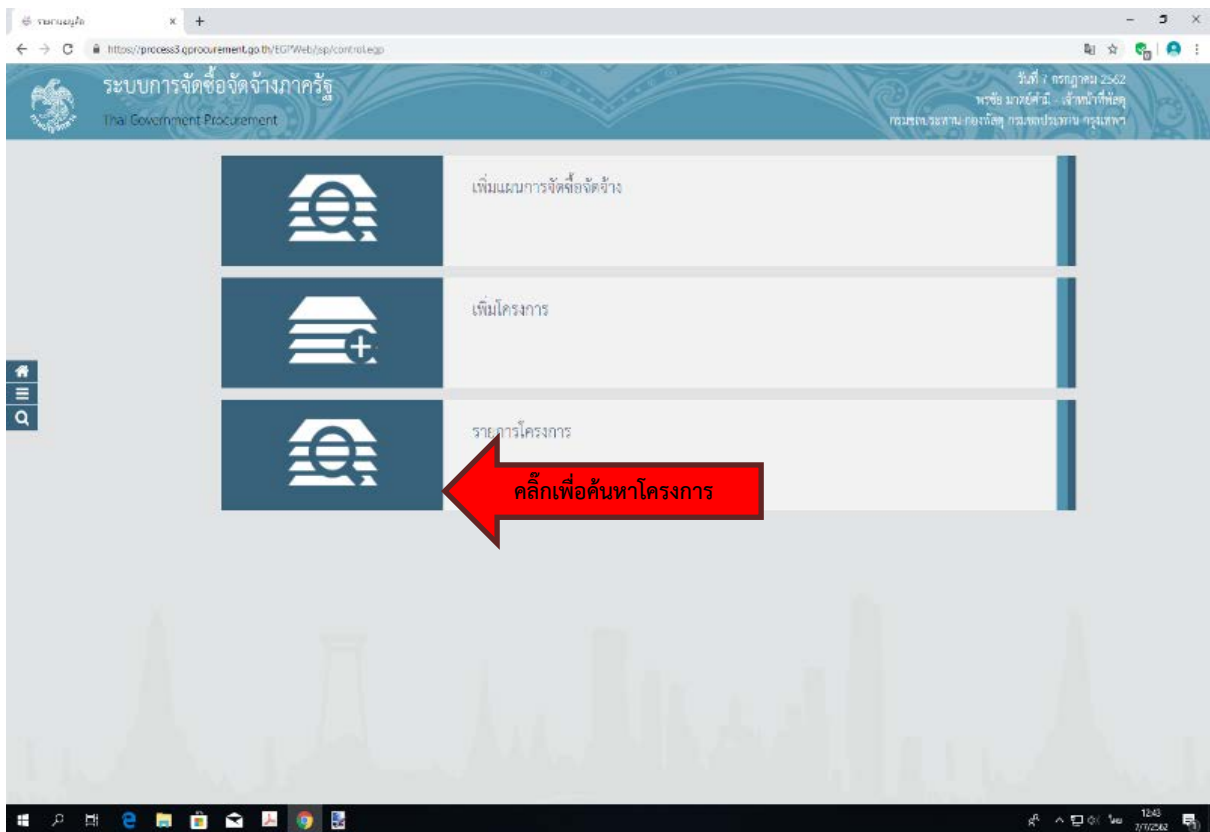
ระบบงานผู้ใช้ × +

https://process3.gprocurement.go.th/EGPWeb/jsp/control.egp

ระบบการจัดซื้อจัดจ้างภาครัฐ
Thai Government Procurement

วันที่ 2 กรกฎาคม 2562
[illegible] - เจ้าหน้าที่พัสดุ
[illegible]

เพิ่มแผนการจัดซื้อจัดจ้าง

เพิ่มโครงการ

รายการโครงการ

คลิ๊กเพื่อค้นหาโครงการ

12:43
2/7/2562